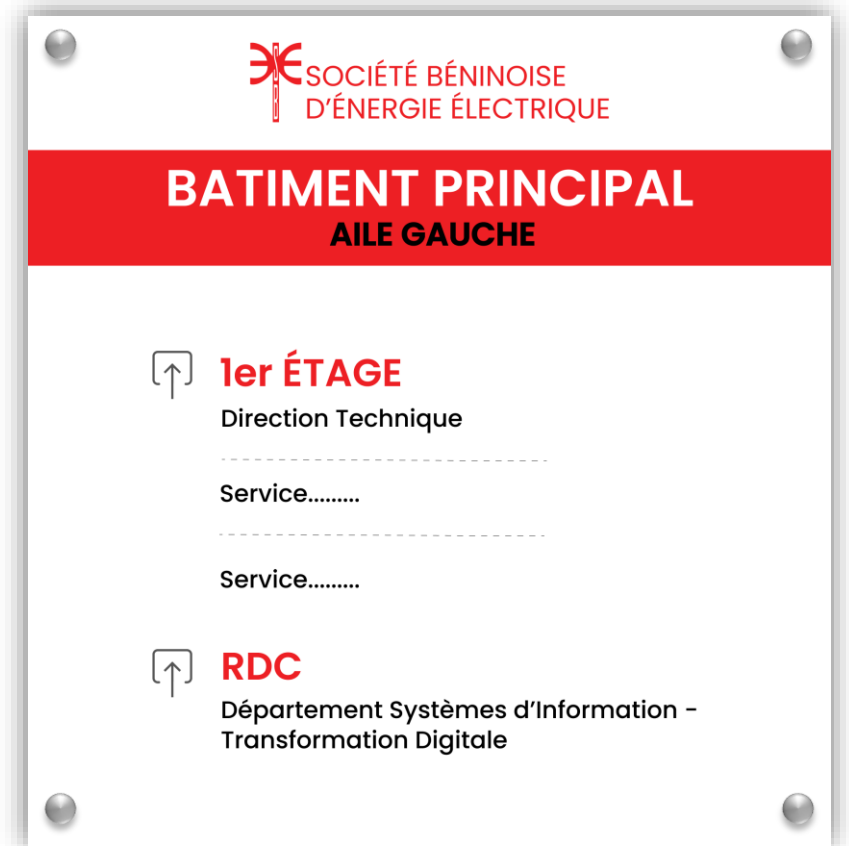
SOCIÉTÉ BÉNINOISE
D'ÉNERGIE ÉLECTRIQUE

BATIMENT PRINCIPAL
AILE GAUCHE

1er ÉTAGE
Direction Technique

Service.........

Service.........

RDC
Département Systèmes d'Information - Transformation Digitale